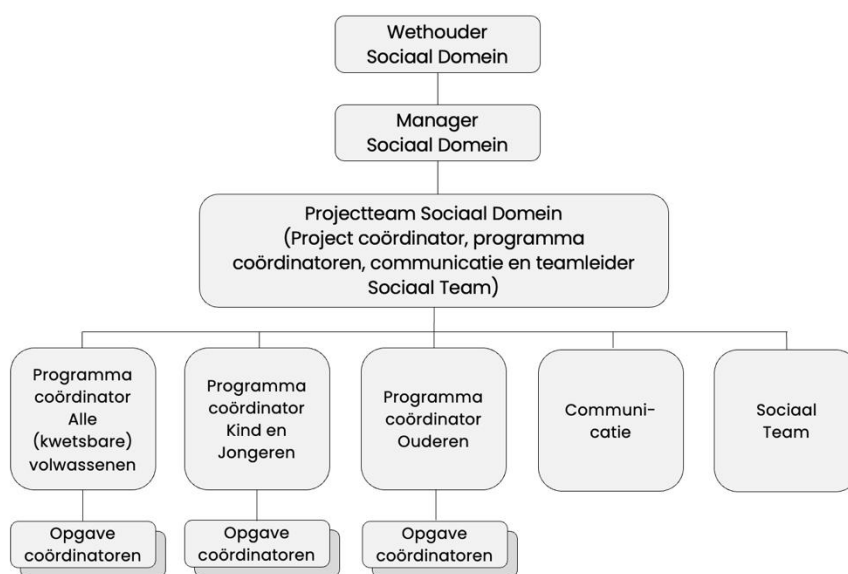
Wethouder Sociaal Domein

Manager Sociaal Domein

Projectteam Sociaal Domein (Project coördinator, programma coördinatoren, communicatie en teamleider Sociaal Team)

Programma coördinator Alle (kwetsbare) volwassenen

Programma coördinator Kind en Jongeren

Programma coördinator Ouderen

Communi-catie

Sociaal Team

Opgave coördinatoren

Opgave coördinatoren

Opgave coördinatoren